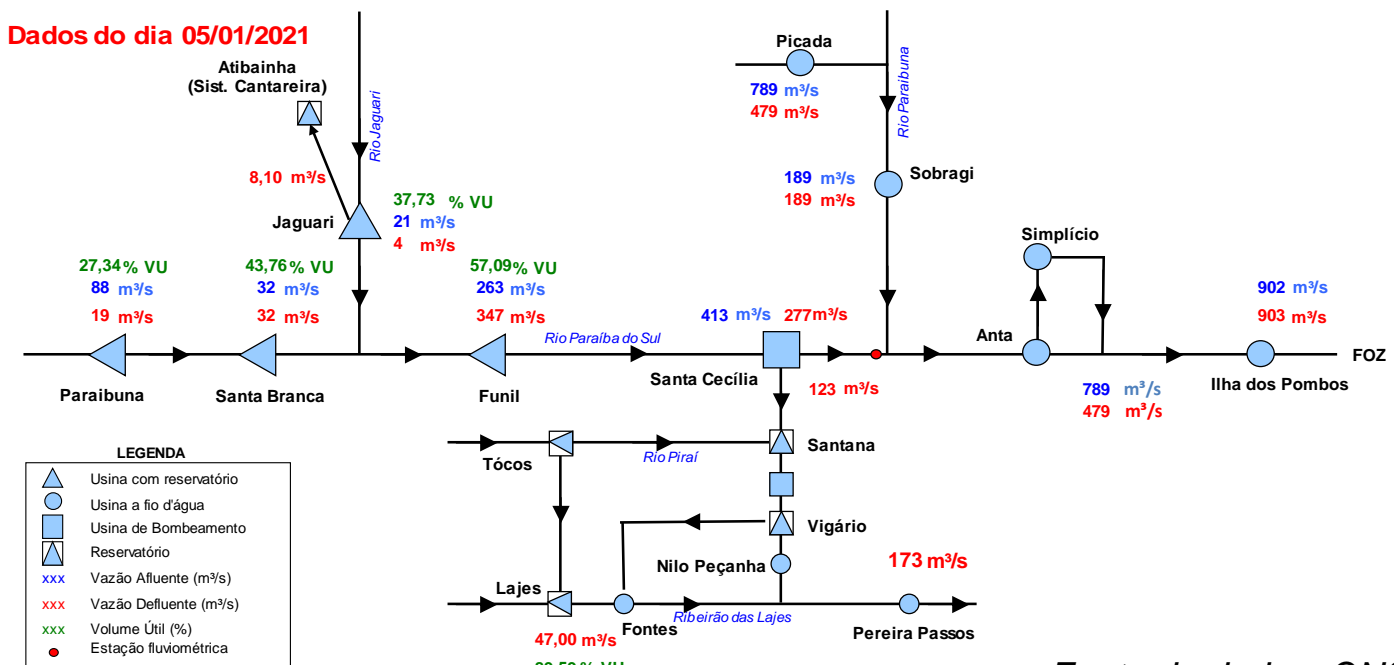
Dados do dia 05/01/2021

Atibainha
(Sist. Cantareira)

Rio Jaguari

8,10 m³/s

37,73 % VU
21 m³/s
4 m³/s

Jaguari

27,34 % VU
88 m³/s
19 m³/s

43,76 % VU
32 m³/s
32 m³/s

57,09 % VU
263 m³/s
347 m³/s

Paraibuna

Santa Branca

Funil

Rio Paraíba do Sul

Picada
789 m³/s
479 m³/s

Rio Paraibuna

189 m³/s
189 m³/s
Sobragi

Simplício

413 m³/s 277 m³/s

Santa Cecília

123 m³/s

Anta

902 m³/s
903 m³/s

FOZ

789 m³/s
479 m³/s

Ilha dos Pombos

LEGENDA
Usina com reservatório
Usina a fio d'água
Usina de Bombeamento
Reservatório
xxx Vazão Afluente (m³/s)
xxx Vazão Defluente (m³/s)
xxx Volume Útil (%)
Estação fluviométrica

Tócos

Rio Piraí

Santana

Vigário

Nilo Peçanha

173 m³/s

Lajes

47,00 m³/s

Fontes

Ribeirão das Lajes

Pereira Passos

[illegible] % VU

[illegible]